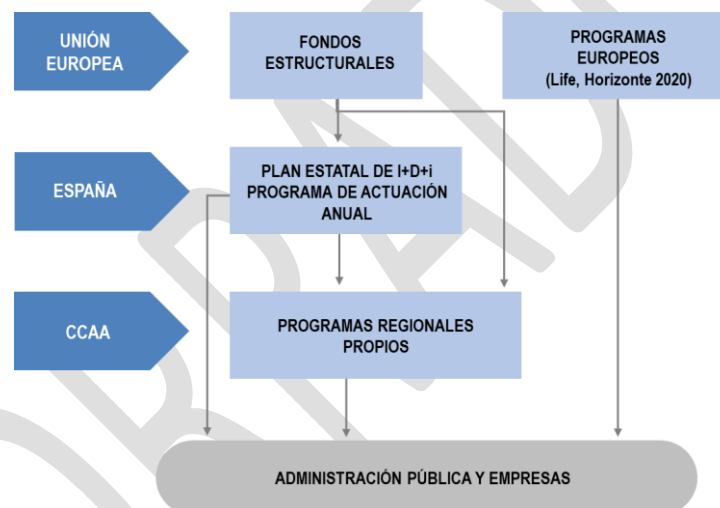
UNIÓN EUROPEA

FONDOS ESTRUCTURALES

PROGRAMAS EUROPEOS (Life, Horizonte 2020)

ESPAÑA

PLAN ESTATAL DE I+D+i PROGRAMA DE ACTUACIÓN ANUAL

CCAA

PROGRAMAS REGIONALES PROPIOS

ADMINISTRACIÓN PÚBLICA Y EMPRESAS